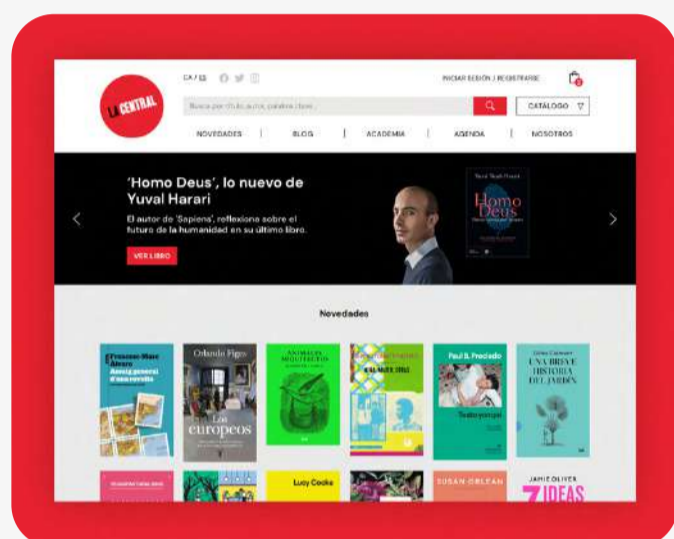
LA CENTRAL

CA / ES

INICIAR SESIÓN | REGISTRARSE

Busca por título, autor, palabra clave...

CATÁLOGO

NOVEDADES | BLOG | ACADEMIA | AGENDA | NOSOTROS

'Homo Deus', lo nuevo de Yuval Harari

El autor de 'Sapiens', reflexiona sobre el futuro de la humanidad en su último libro.

VER LIBRO

Yuval Noah Harari

Homo Deus

Novedades

Francesc-Marc Álvaro

Assaig general d'una revolta

Orlando Figes

Los europeos

Paul B. Preciado

Gilles Clément

UNA BREVE HISTORIA DEL JARDÍN

Lucy Cooke

SUSAN ORLEAN

JAMIE OLIVER

7 IDEAS